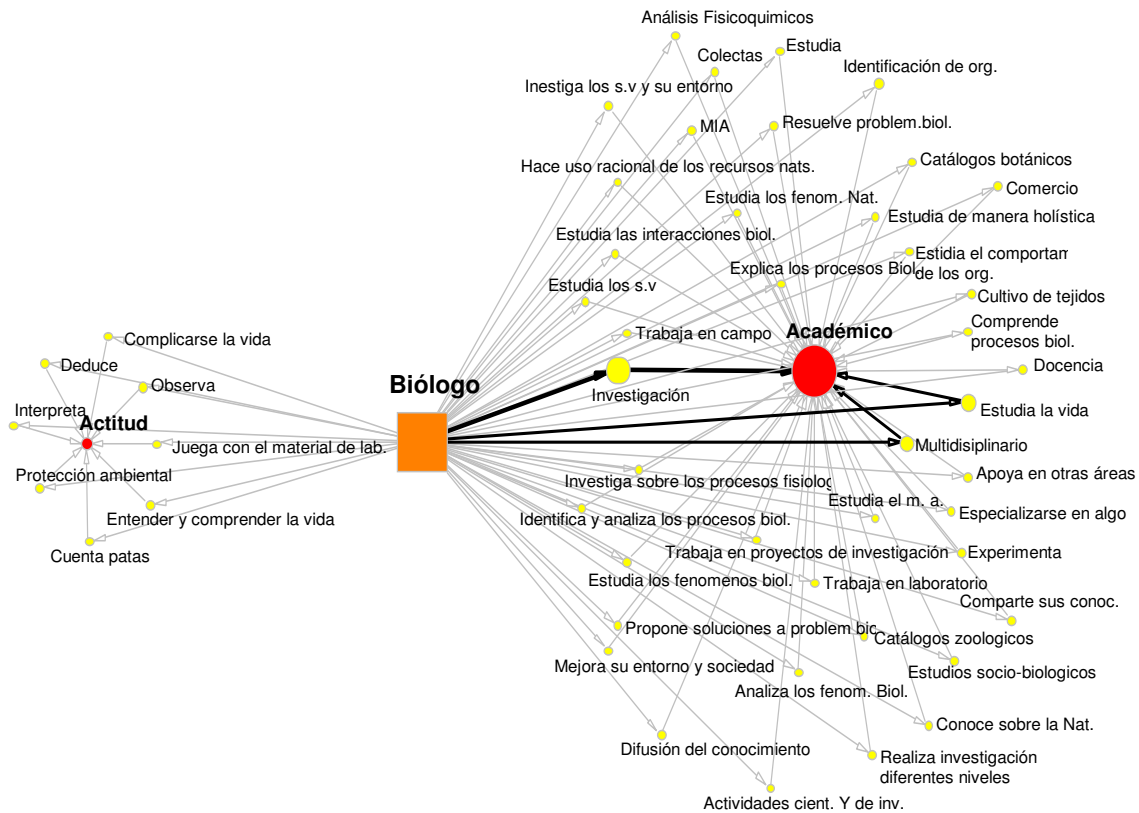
Análisis Fisicoquimicos
Colectas
Estudia
Identificación de org.
Inestiga los s.v y su entorno
MIA
Resuelve problem.biol.
Hace uso racional de los recursos nats.
Catálogos botánicos
Comercio
Estudia los fenom. Nat.
Estudia de manera holística
Estudia las interacciones biol.
Estidia el comportam de los org.
Explica los procesos Biol
Estudia los s.v
Cultivo de tejidos
Comprende procesos biol.
Complicarse la vida
Trabaja en campo
Académico
Deduce
Docencia
Observa
Biólogo
Investigación
Estudia la vida
Interpreta
Actitud
Juega con el material de lab.
Multidisiplinario
Protección ambiental
Apoya en otras áreas
Investiga sobre los procesos fisiolog
Estudia el m. a.
Especializarse en algo
Entender y comprender la vida
Identifica y analiza los procesos biol.
Cuenta patas
Trabaja en proyectos de investigación
Experimenta
Estudia los fenomenos biol.
Trabaja en laboratorio
Comparte sus conoc.
Propone soluciones a problem bic
Catálogos zoologicos
Mejora su entorno y sociedad
Estudios socio-biologicos
Analiza los fenom. Biol.
Conoce sobre la Nat.
Difusión del conocimiento
Realiza investigación diferentes niveles
Actividades cient. Y de inv.